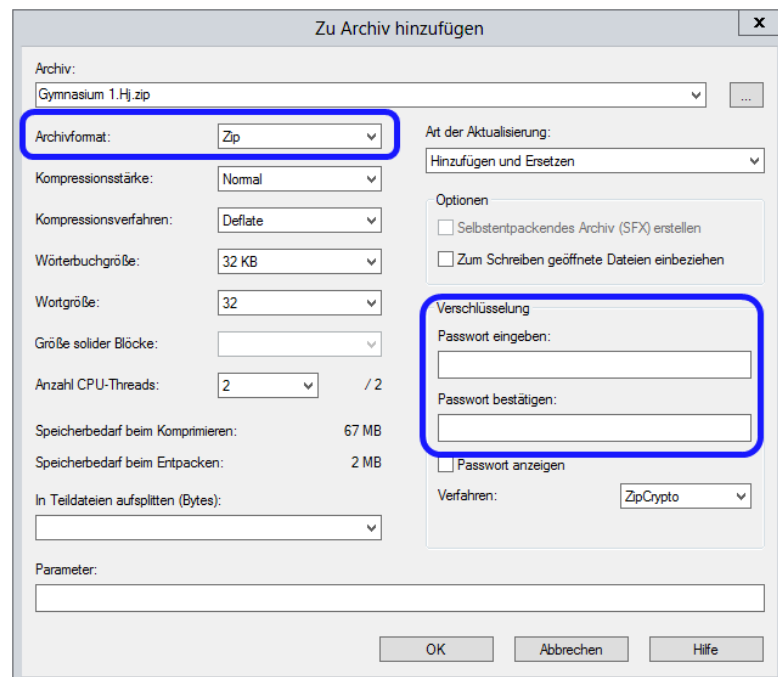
Zu Archiv hinzufügen
x

Archiv:
Gymnasium 1.Hj.zip
...

Archivformat: Zip
Kompressionsstärke: Normal
Kompressionsverfahren: Deflate
Wörterbuchgröße: 32 KB
Wortgröße: 32
Größe solider Blöcke:
Anzahl CPU-Threads: 2 / 2

Speicherbedarf beim Komprimieren: 67 MB
Speicherbedarf beim Entpacken: 2 MB

In Teildateien aufsplitten (Bytes):

Art der Aktualisierung:
Hinzufügen und Ersetzen

Optionen
Selbstentpackendes Archiv (SFX) erstellen
Zum Schreiben geöffnete Dateien einbeziehen

Verschlüsselung
Passwort eingeben:
Passwort bestätigen:
Passwort anzeigen
Verfahren: ZipCrypto

Parameter:

OK
Abbrechen
Hilfe